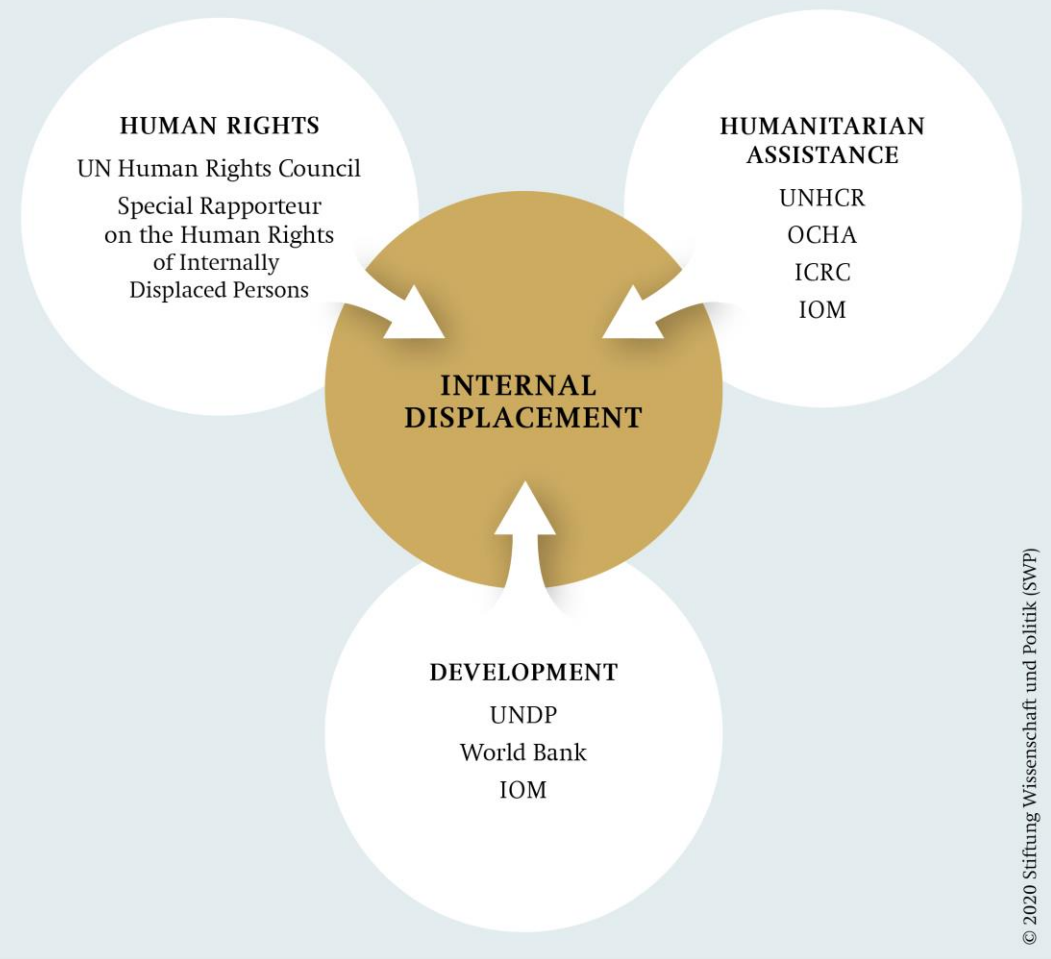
HUMAN RIGHTS
UN Human Rights Council
Special Rapporteur on the Human Rights of Internally Displaced Persons

HUMANITARIAN ASSISTANCE
UNHCR
OCHA
ICRC
IOM

INTERNAL DISPLACEMENT

DEVELOPMENT
UNDP
World Bank
IOM

© 2020 Stiftung Wissenschaft und Politik (SWP)